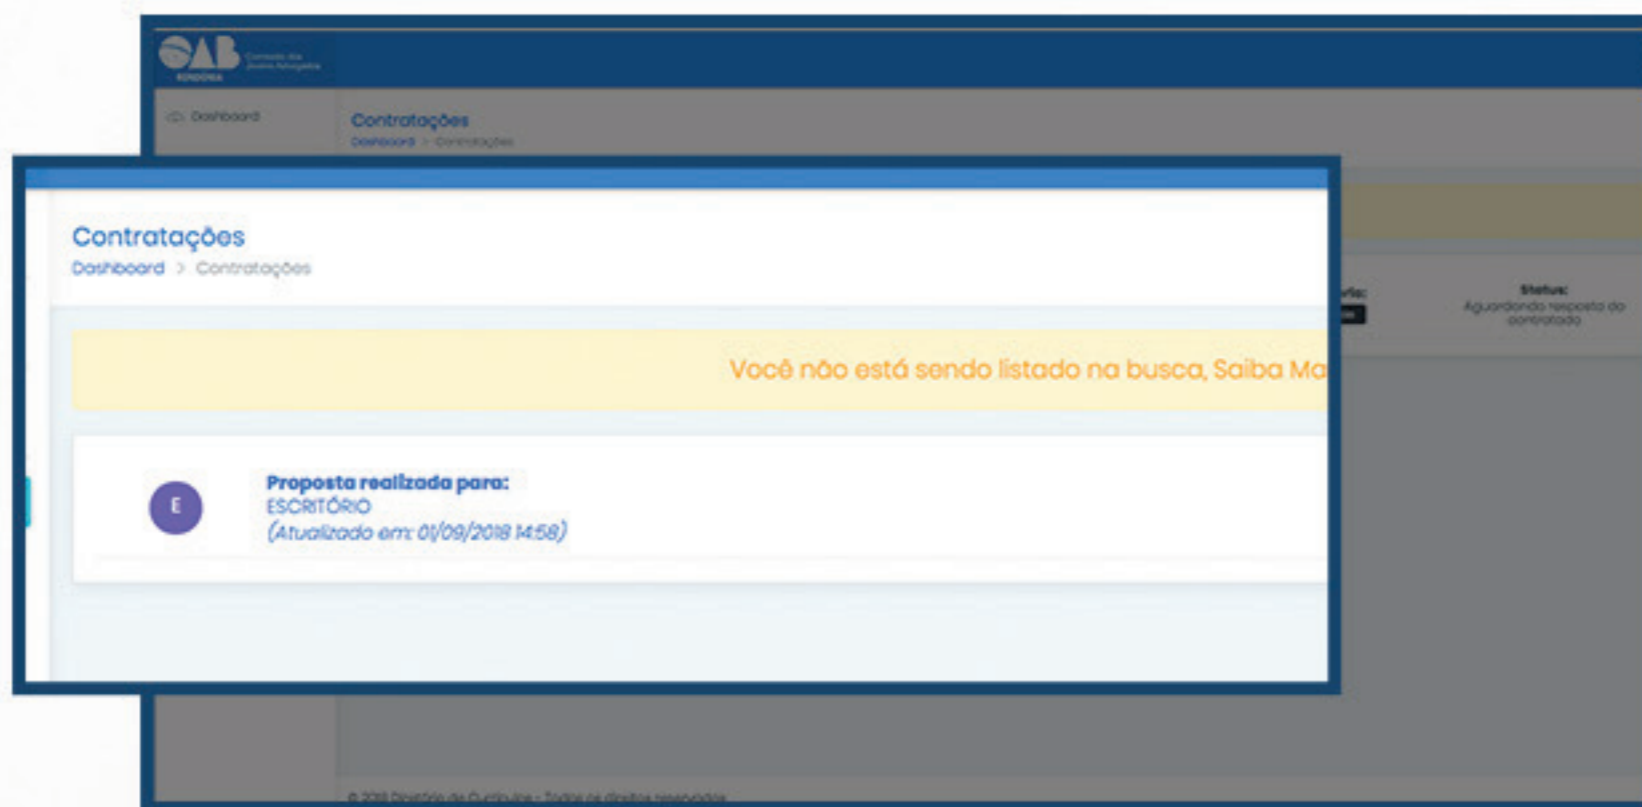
OAB RONDÔNIA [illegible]

Dashboard

Contratações
Dashboard > Contratações

Contratações
Dashboard > Contratações

Você não está sendo listado na busca, Saiba Ma

E

Proposta realizada para:
ESCRITÓRIO
(Atualizado em: 01/09/2018 14:58)

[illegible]

Status:
Aguardando resposta do contratado

© 2018 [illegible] - Todos os direitos reservados